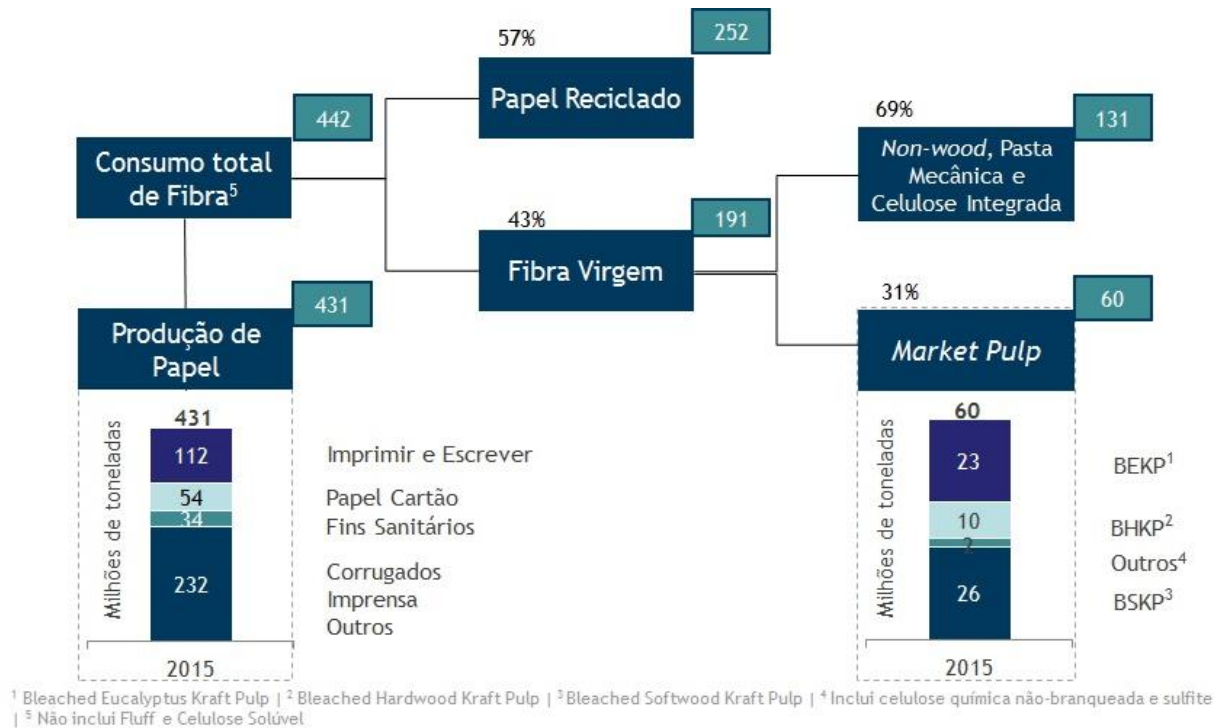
57%
252
Papel Reciclado

442
Consumo total de Fibra$^5$

69%
131
*Non-wood*, Pasta Mecânica e Celulose Integrada

43%
191
Fibra Virgem

431
Produção de Papel

31%
60
*Market Pulp*

431
Milhões de toneladas
112
54
34
232
2015

Imprimir e Escrever
Papel Cartão
Fins Sanitários
Corrugados
Imprensa
Outros

60
Milhões de toneladas
23
10
2
26
2015

BEKP$^1$
BHKP$^2$
Outros$^4$
BSKP$^3$

$^1$ Bleached Eucalyptus Kraft Pulp | $^2$ Bleached Hardwood Kraft Pulp | $^3$ Bleached Softwood Kraft Pulp | $^4$ Inclui celulose química não-branqueada e sulfite | $^5$ Não inclui Fluff e Celulose Solúvel